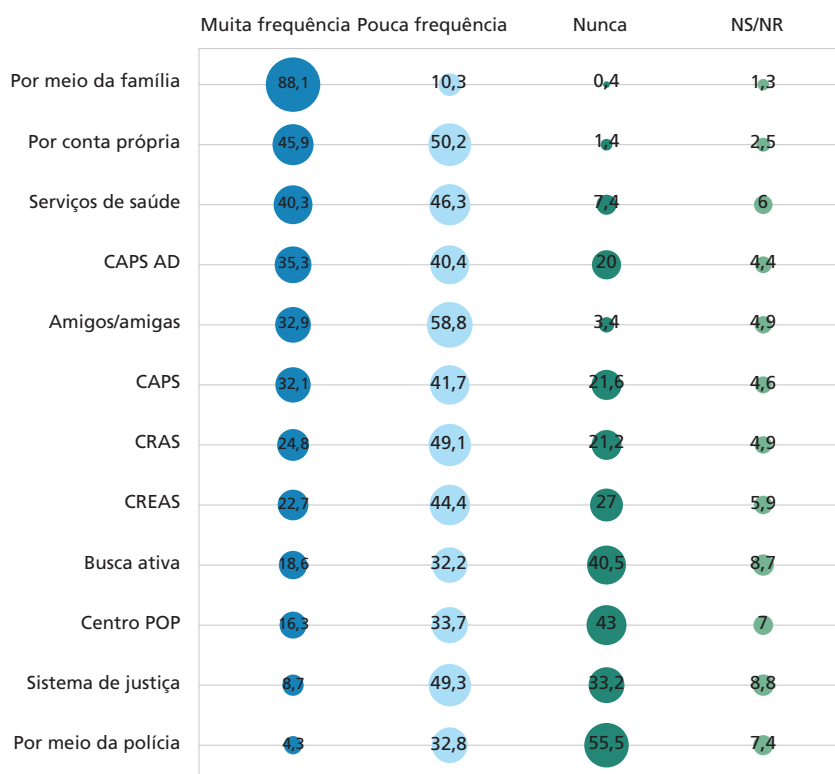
| | Muita frequência | Pouca frequência | Nunca | NS/NR |
|---|---|---|---|---|
| Por meio da família | 88,1 | 10,3 | 0,4 | 1,3 |
| Por conta própria | 45,9 | 50,2 | 1,4 | 2,5 |
| Serviços de saúde | 40,3 | 46,3 | 7,4 | 6 |
| CAPS AD | 35,3 | 40,4 | 20 | 4,4 |
| Amigos/amigas | 32,9 | 58,8 | 3,4 | 4,9 |
| CAPS | 32,1 | 41,7 | 21,6 | 4,6 |
| CRAS | 24,8 | 49,1 | 21,2 | 4,9 |
| CREAS | 22,7 | 44,4 | 27 | 5,9 |
| Busca ativa | 18,6 | 32,2 | 40,5 | 8,7 |
| Centro POP | 16,3 | 33,7 | 43 | 7 |
| Sistema de justiça | 8,7 | 49,3 | 33,2 | 8,8 |
| Por meio da polícia | 4,3 | 32,8 | 55,5 | 7,4 |